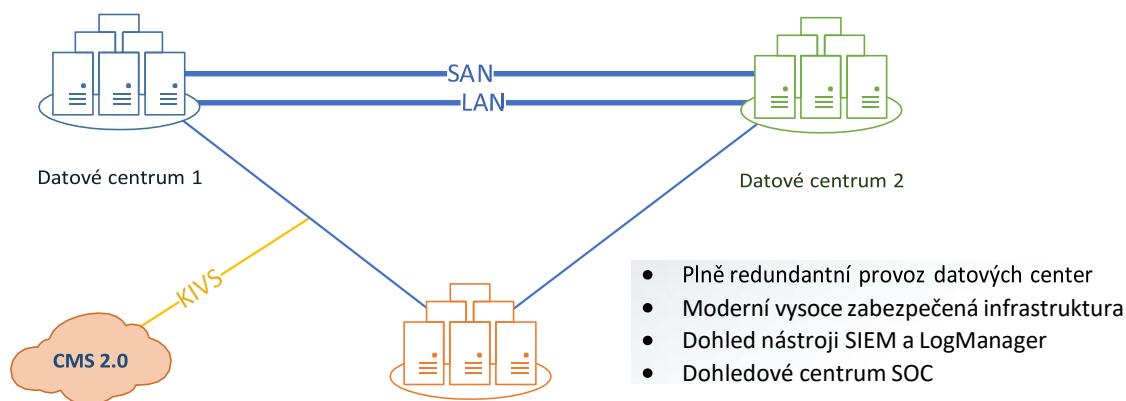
SAN

LAN

Datové centrum 1

Datové centrum 2

KIVS

CMS 2.0

- Plně redundantní provoz datových center
- Moderní vysoce zabezpečená infrastruktura
- Dohled nástroji SIEM a LogManager
- Dohledové centrum SOC